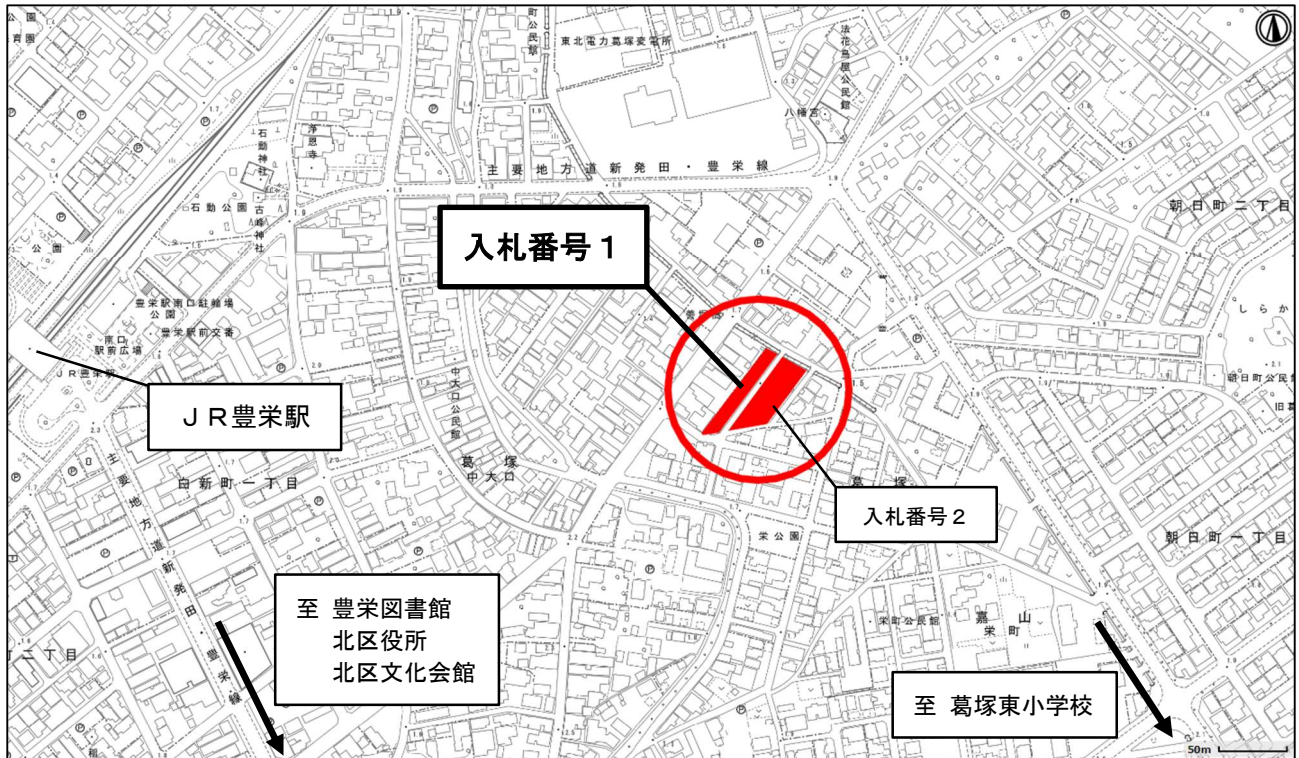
入札番号１

ＪＲ豊栄駅

入札番号２

至 豊栄図書館
北区役所
北区文化会館

至 葛塚東小学校

主要地方道新発田・豊栄線

東北電力葛塚変電所

法花鳥屋公民館

八幡宮

浄恩寺

石動神社

石動公園

古峰神社

公園

豊栄駅南口駐輪場

公園

豊栄駅前交番

南口駅前広場

ＪＲ豊栄駅

中大口公民館

葛塚中大口

白新町一丁目

主要地方道新発田豊栄線

栄公園

栄町公民館

嘉山栄町

葛塚

朝日町二丁目

朝日町一丁目

朝日町公民館

しらか

町二丁目

町公民館

50m